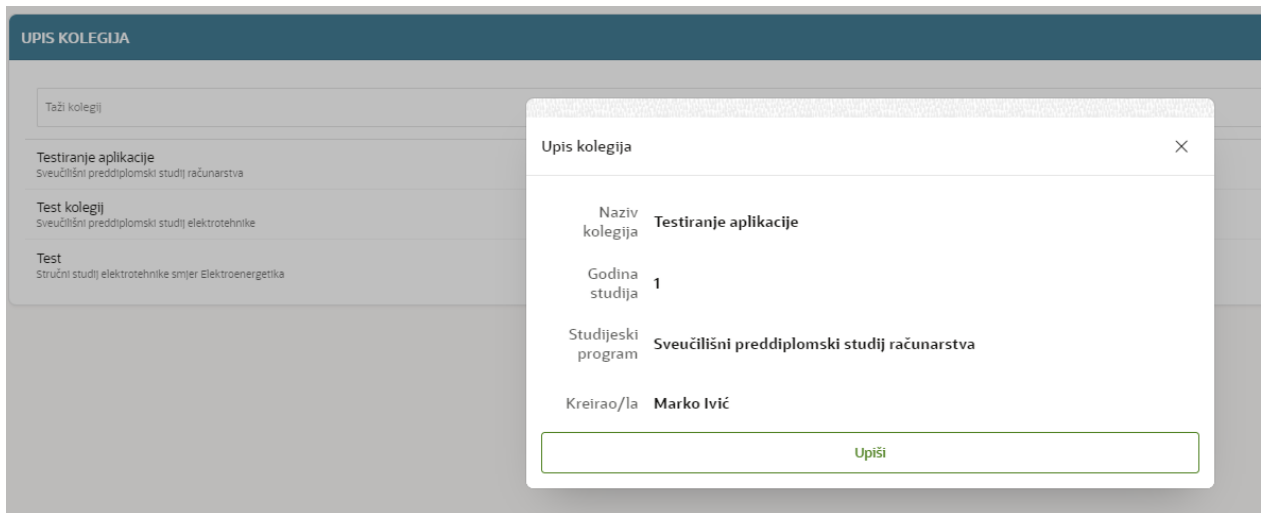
UPIS KOLEGIJA

Traži kolegij

Testiranje aplikacije
Sveučilišni preddiplomski studij računarstva

Test kolegij
Sveučilišni preddiplomski studij elektrotehnike

Test
Stručni studij elektrotehnike smjer Elektroenergetika

Upis kolegija

×

Naziv kolegija Testiranje aplikacije

Godina studija 1

Studijeski program Sveučilišni preddiplomski studij računarstva

Kreirao/la Marko Ivić

Upiši